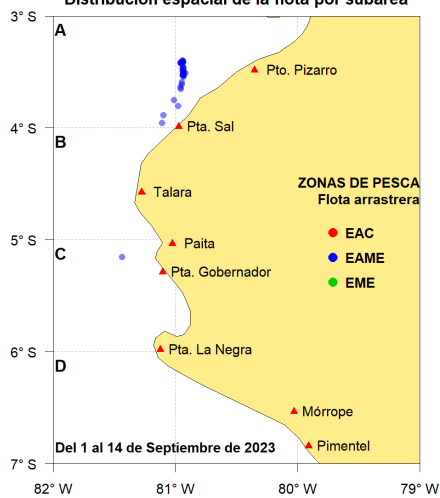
Distribución espacial de la flota por subárea

3° S
4° S
5° S
6° S
7° S

A
B
C
D

Pto. Pizarro
Pta. Sal
Talara
Paita
Pta. Gobernador
Pta. La Negra
Mórrope
Pimentel

ZONAS DE PESCA
Flota arrastrera
EAC
EAME
EME

Del 1 al 14 de Septiembre de 2023

82° W
81° W
80° W
79° W